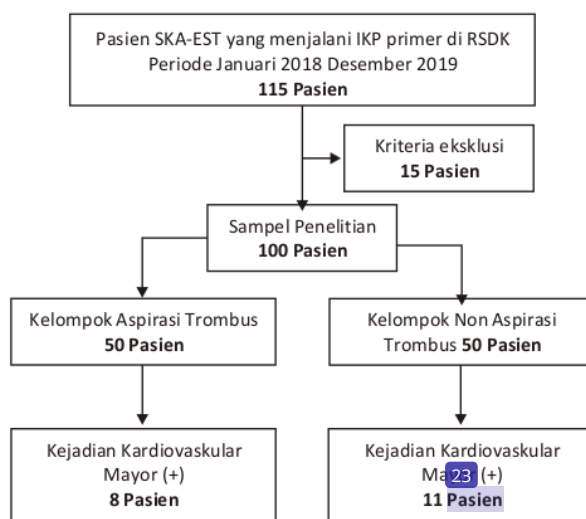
Pasien SKA-EST yang menjalani IKP primer di RSDK
Periode Januari 2018 Desember 2019
**115 Pasien**

Kriteria eksklusi
**15 Pasien**

Sampel Penelitian
**100 Pasien**

Kelompok Aspirasi Trombus
**50 Pasien**

Kelompok Non Aspirasi Trombus **50 Pasien**

Kejadian Kardiovaskular Mayor (+)
**8 Pasien**

Kejadian Kardiovaskular Ma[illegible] (+)
**11 Pasien**

23